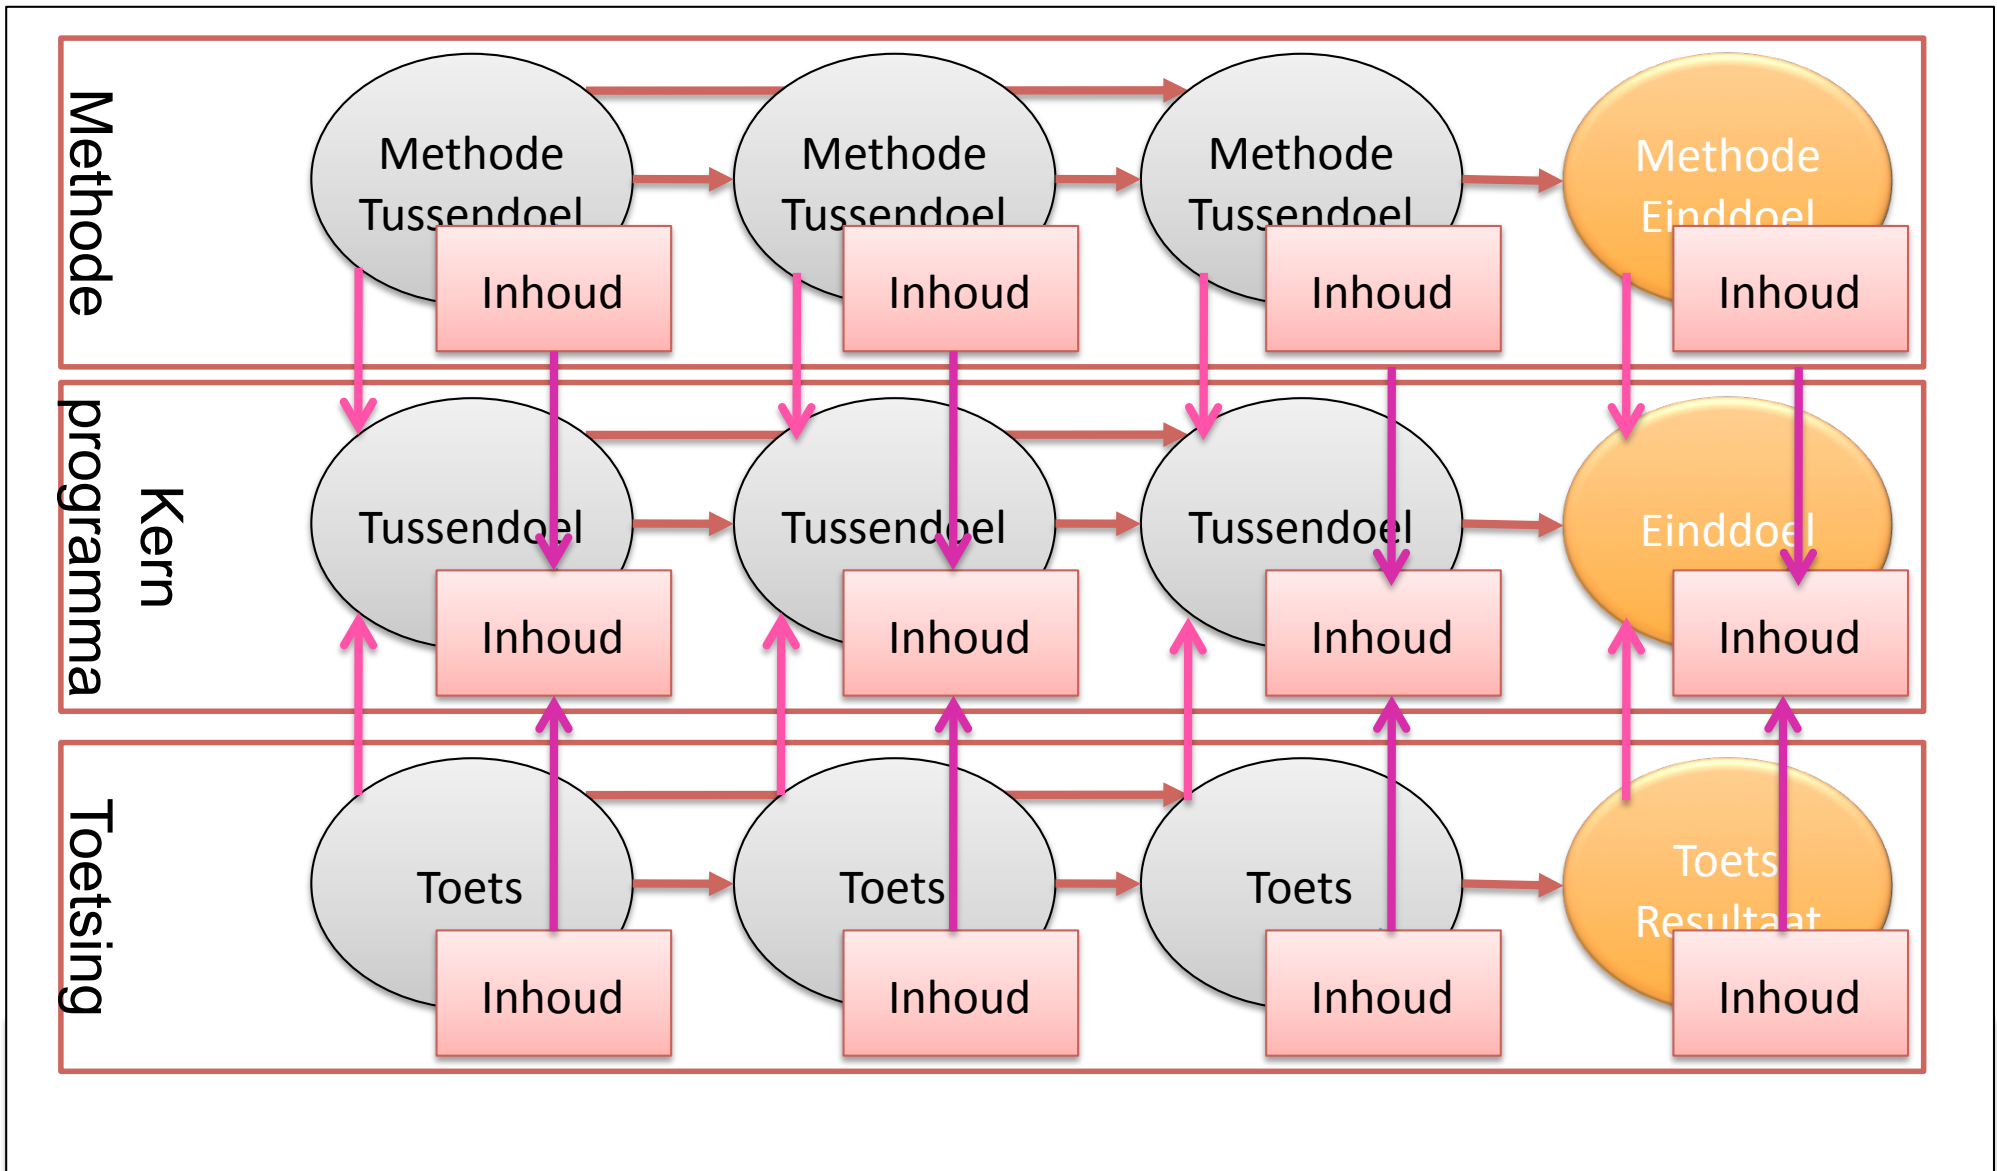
Methode

Methode Tussendoel
Inhoud

Methode Tussendoel
Inhoud

Methode Tussendoel
Inhoud

Methode Eindoel
Inhoud

Kern programma

Tussendoel
Inhoud

Tussendoel
Inhoud

Tussendoel
Inhoud

Einddoel
Inhoud

Toetsing

Toets
Inhoud

Toets
Inhoud

Toets
Inhoud

Toets Resultaat
Inhoud